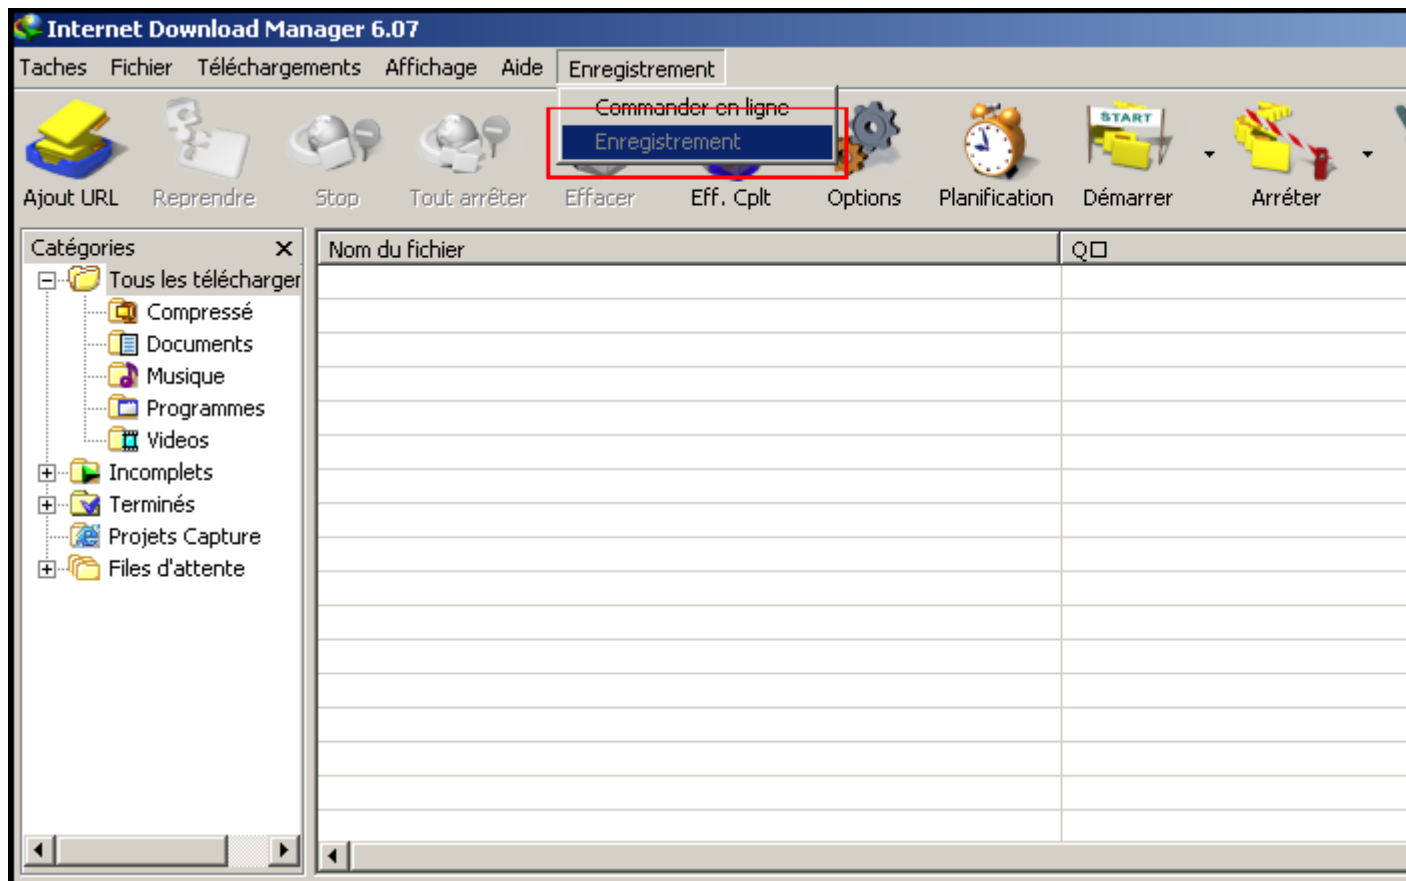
Internet Download Manager 6.07

Taches Fichier Téléchargements Affichage Aide Enregistrement

Commander en ligne
Enregistrement

Ajout URL Reprendre Stop Tout arrêter Effacer Eff. Cplt Options Planification START Démarrer Arrêter

Catégories ✕
Tous les télécharger
Compressé
Documents
Musique
Programmes
Videos
Incomplets
Terminés
Projets Capture
Files d'attente

Nom du fichier
Q